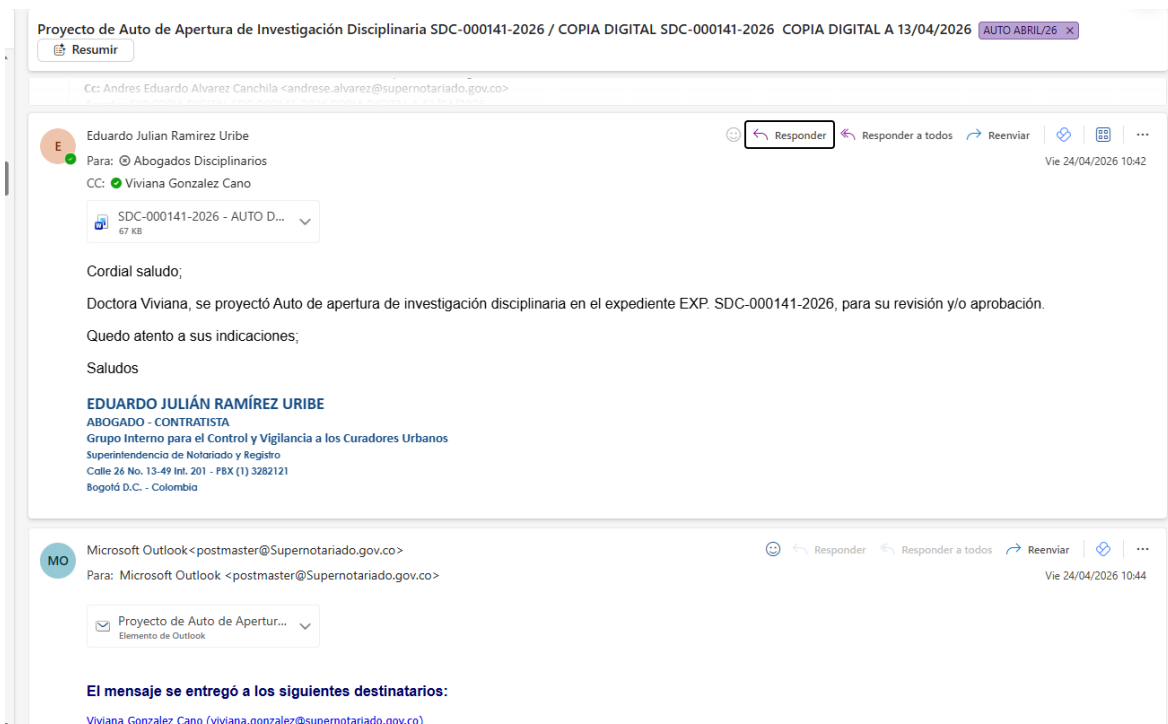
Proyecto de Auto de Apertura de Investigación Disciplinaria SDC-000141-2026 / COPIA DIGITAL SDC-000141-2026 COPIA DIGITAL A 13/04/2026 AUTO ABRIL/26 ×

Resumir

Cc: Andres Eduardo Alvarez Canchila <andrese.alvarez@supernotariado.gov.co>

E

Eduardo Julian Ramirez Uribe

Responder Responder a todos Reenviar ···

Para: Abogados Disciplinarios

Vie 24/04/2026 10:42

CC: Viviana Gonzalez Cano

SDC-000141-2026 - AUTO D...
67 KB

Cordial saludo;

Doctora Viviana, se proyectó Auto de apertura de investigación disciplinaria en el expediente EXP. SDC-000141-2026, para su revisión y/o aprobación.

Quedo atento a sus indicaciones;

Saludos

EDUARDO JULIÁN RAMÍREZ URIBE
ABOGADO - CONTRATISTA
Grupo Interno para el Control y Vigilancia a los Curadores Urbanos
Superintendencia de Notariado y Registro
Calle 26 No. 13-49 Int. 201 - PBX (1) 3282121
Bogotá D.C. - Colombia

MO

Microsoft Outlook<postmaster@Supernotariado.gov.co>

Responder Responder a todos Reenviar ···

Para: Microsoft Outlook <postmaster@Supernotariado.gov.co>

Vie 24/04/2026 10:44

Proyecto de Auto de Apertur...
Elemento de Outlook

El mensaje se entregó a los siguientes destinatarios:

Viviana Gonzalez Cano (viviana.gonzalez@supernotariado.gov.co)